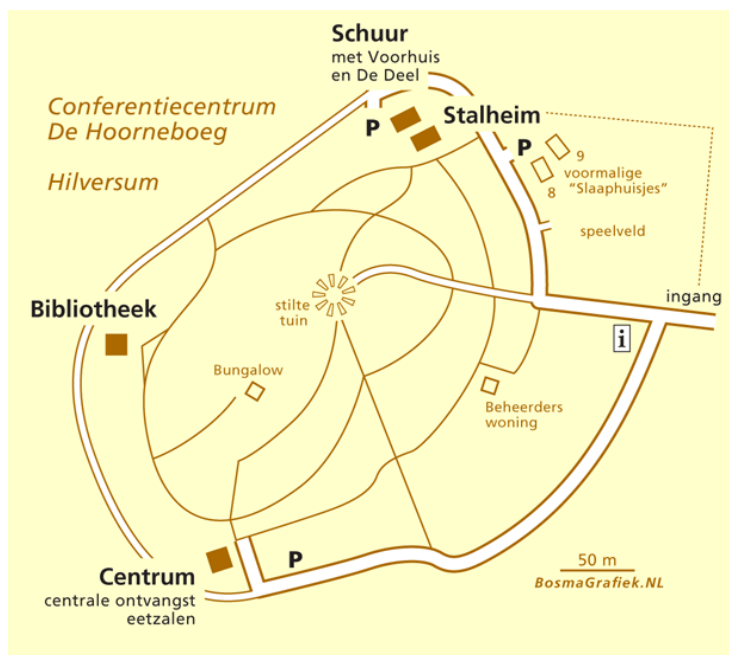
Schuur
met Voorhuis
en De Deel

Conferentiecentrum
De Hoorneboeg

Hilversum

P

Stalheim

P

9
voormalige
"Slaaphuisjes"
8

speelveld

Bibliotheek

stilte
tuin

ingang

i

Bungalow

Beheerders
woning

P

Centrum
centrale ontvangst
eetzalen

50 m
BosmaGrafiek.NL